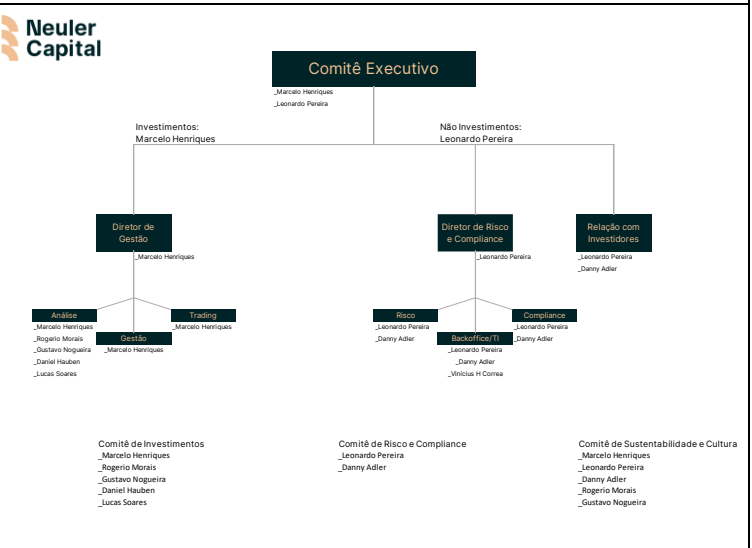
Neuler Capital

Comitê Executivo
_Marcelo Henriques
_Leonardo Pereira

Investimentos:
Marcelo Henriques

Não Investimentos:
Leonardo Pereira

Diretor de Gestão
_Marcelo Henriques

Análise
_Marcelo Henriques
_Rogerio Morais
_Gustavo Nogueira
_Daniel Hauben
_Lucas Soares

Gestão
_Marcelo Henriques

Trading
_Marcelo Henriques

Diretor de Risco e Compliance
_Leonardo Pereira

Risco
_Leonardo Pereira
_Danny Adler

Backoffice/TI
_Leonardo Pereira
_Danny Adler
_Vinicius H Correa

Compliance
_Leonardo Pereira
_Danny Adler

Relação com Investidores
_Leonardo Pereira
_Danny Adler

Comitê de Investimentos
_Marcelo Henriques
_Rogerio Morais
_Gustavo Nogueira
_Daniel Hauben
_Lucas Soares

Comitê de Risco e Compliance
_Leonardo Pereira
_Danny Adler

Comitê de Sustentabilidade e Cultura
_Marcelo Henriques
_Leonardo Pereira
_Danny Adler
_Rogerio Morais
_Gustavo Nogueira